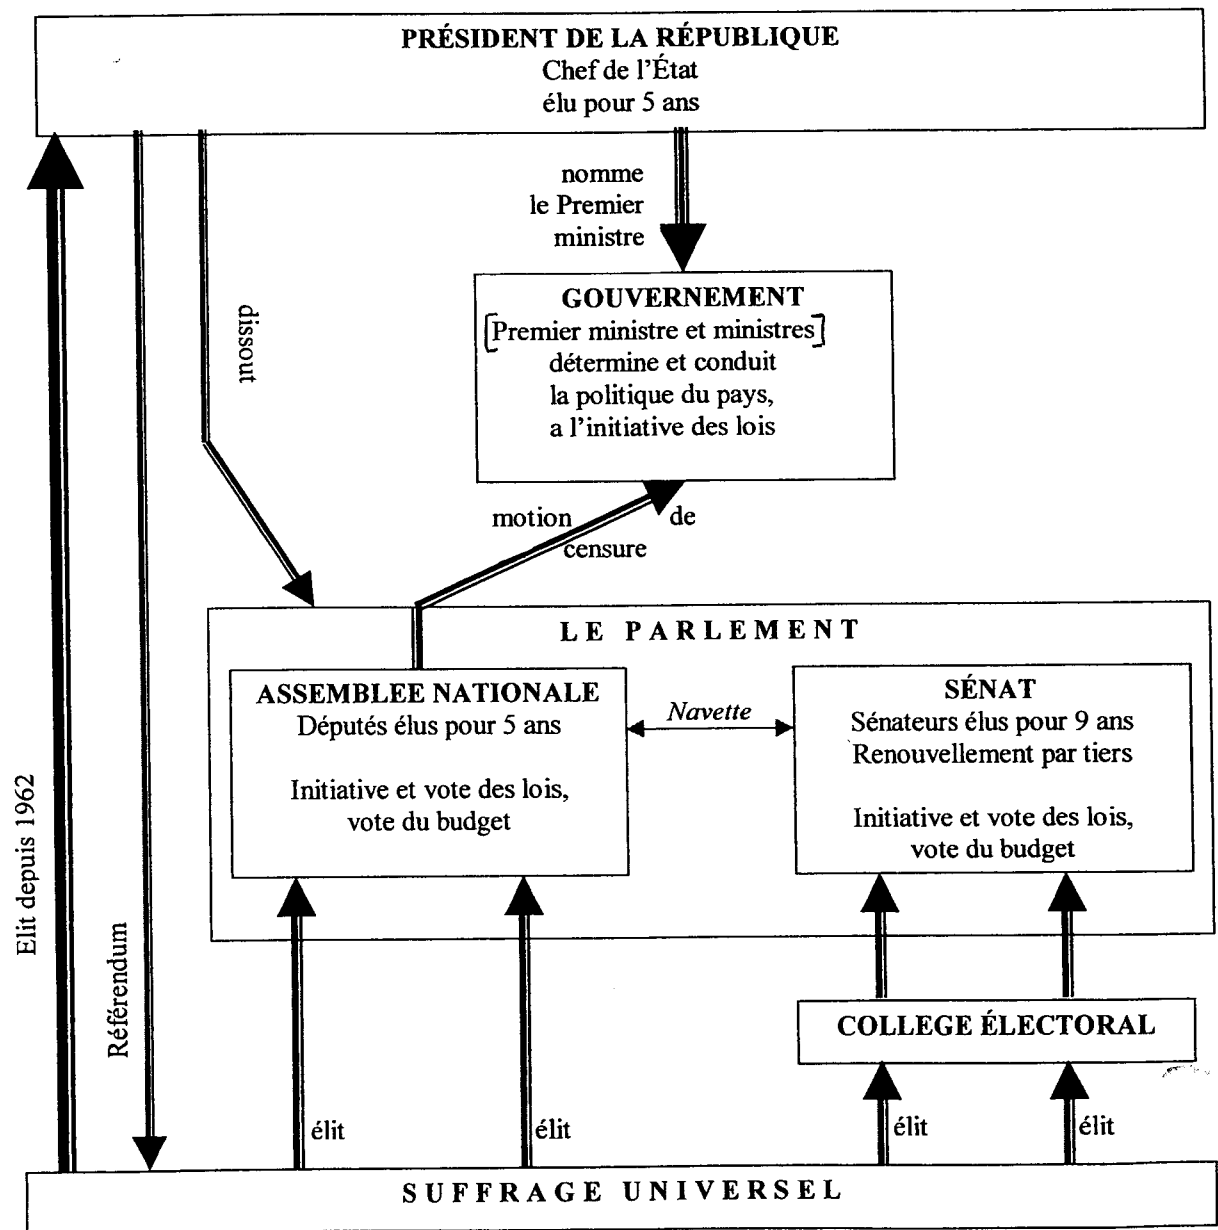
PRÉSIDENT DE LA RÉPUBLIQUE
Chef de l'État
élu pour 5 ans

nommé le Premier ministre

dissout

GOUVERNEMENT
[Premier ministre et ministres]
détermine et conduit la politique du pays, a l'initiative des lois

motion de censure

LE PARLEMENT

ASSEMBLEE NATIONALE
Députés élus pour 5 ans

Initiative et vote des lois, vote du budget

Navette

SÉNAT
Sénateurs élus pour 9 ans
Renouvellement par tiers

Initiative et vote des lois, vote du budget

COLLEGE ÉLECTORAL

Elit depuis 1962

Référendum

élit

élit

élit

élit

SUFFRAGE UNIVERSEL